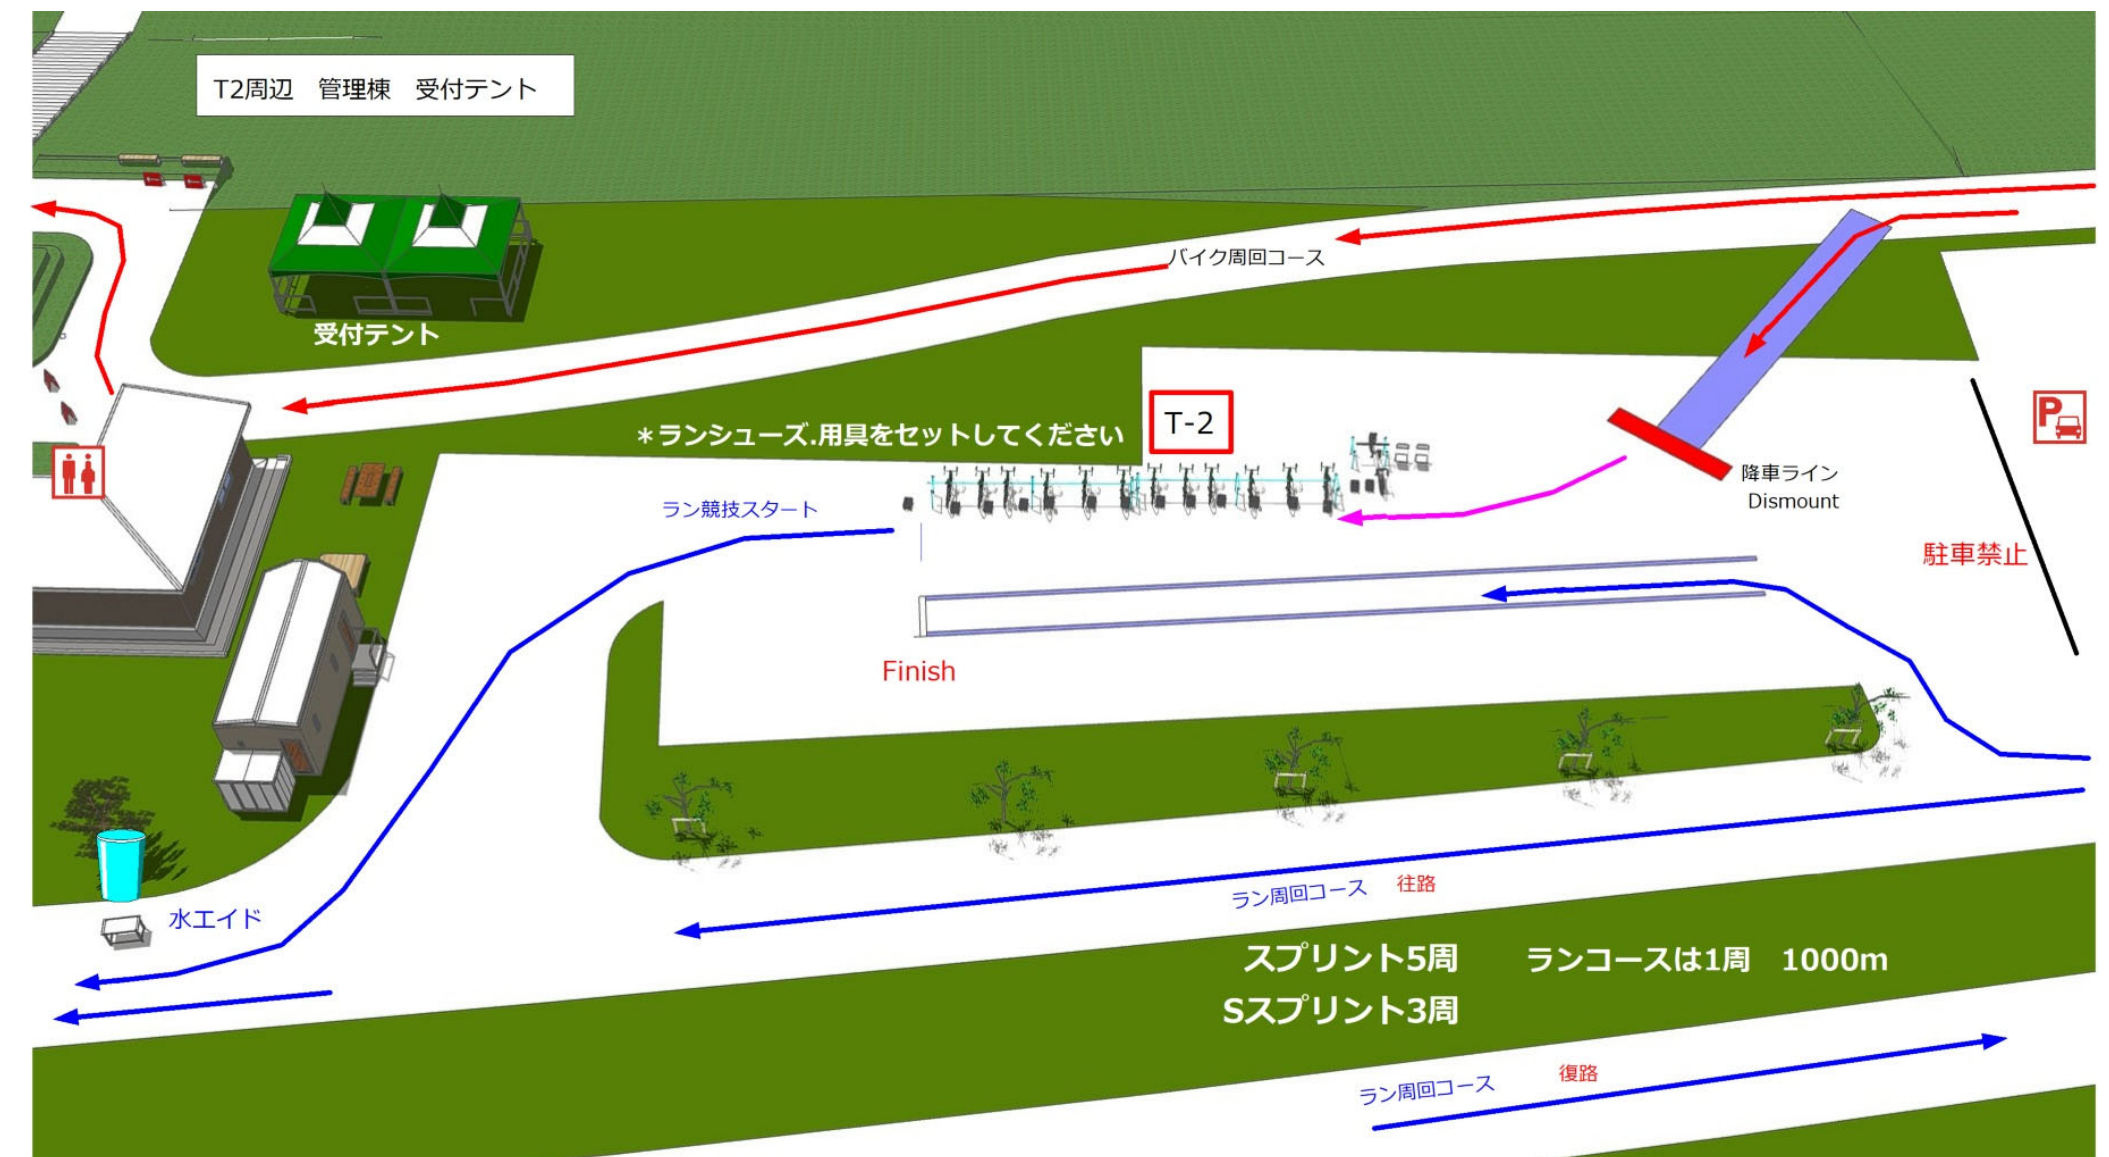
T2周辺　管理棟　受付テント

バイク周回コース

受付テント

＊ランシューズ.用具をセットしてください

T-2

P

降車ライン
Dismount

ラン競技スタート

駐車禁止

Finish

水エイド

ラン周回コース　往路

スプリント5周　　ランコースは1周　1000m
Sスプリント3周

ラン周回コース　復路